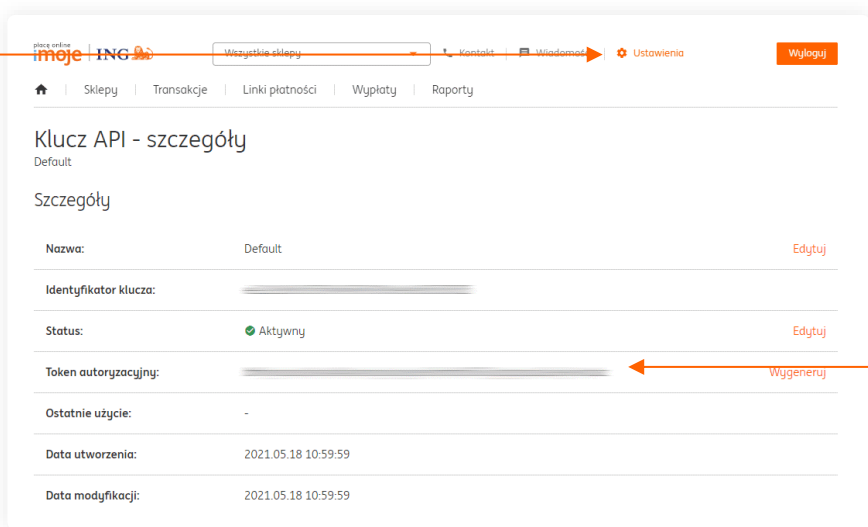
płacę online
imoje | ING

Wszystkie sklepy

Kontakt | Wiadomości | Ustawienia

Wyloguj

Sklepy | Transakcje | Linki płatności | Wypłaty | Raporty

Klucz API - szczegóły
Default

Szczegóły

| | | |
|---|---|---|
| Nazwa: | Default | Edytuj |
| Identyfikator klucza: | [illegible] | |
| Status: | Aktywny | Edytuj |
| Token autoryzacyjny: | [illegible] | Wygeneruj |
| Ostatnie użycie: | - | |
| Data utworzenia: | 2021.05.18 10:59:59 | |
| Data modyfikacji: | 2021.05.18 10:59:59 | |